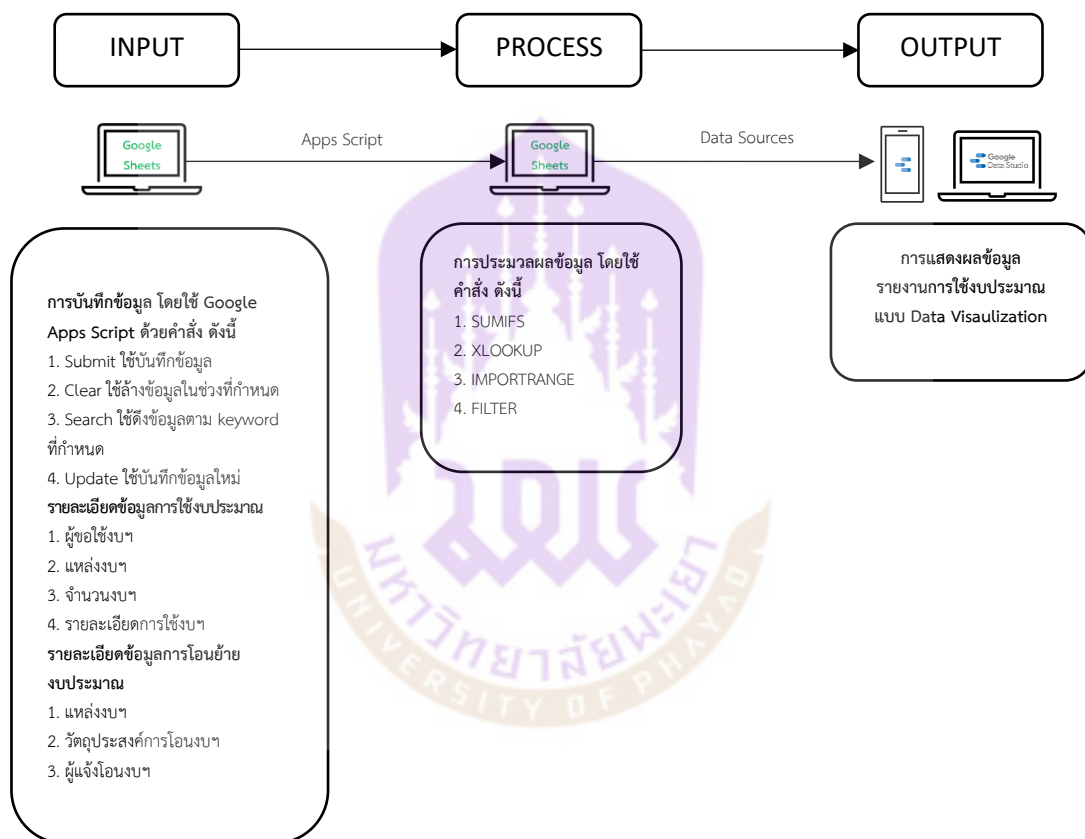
INPUT

PROCESS

OUTPUT

Google Sheets

Apps Script

Google Sheets

Data Sources

Google Data Studio

การบันทึกข้อมูล โดยใช้ Google Apps Script ด้วยคำสั่ง ดังนี้
1. Submit ใช้บันทึกข้อมูล
2. Clear ใช้ล้างข้อมูลในช่วงที่กำหนด
3. Search ใช้ดึงข้อมูลตาม keyword ที่กำหนด
4. Update ใช้บันทึกข้อมูลใหม่
รายละเอียดข้อมูลการใช้งบประมาณ
1. ผู้ขอใช้งบฯ
2. แหล่งงบฯ
3. จำนวนงบฯ
4. รายละเอียดการใช้งบฯ
รายละเอียดข้อมูลการโอนย้ายงบประมาณ
1. แหล่งงบฯ
2. วัตถุประสงค์การโอนงบฯ
3. ผู้แจ้งโอนงบฯ

การประมวลผลข้อมูล โดยใช้คำสั่ง ดังนี้
1. SUMIFS
2. XLOOKUP
3. IMPORTRANGE
4. FILTER

การแสดงผลข้อมูล
รายงานการใช้งบประมาณ
แบบ Data Visaulization

มหาวิทยาลัยพะเยา
UNIVERSITY OF PHAYAO